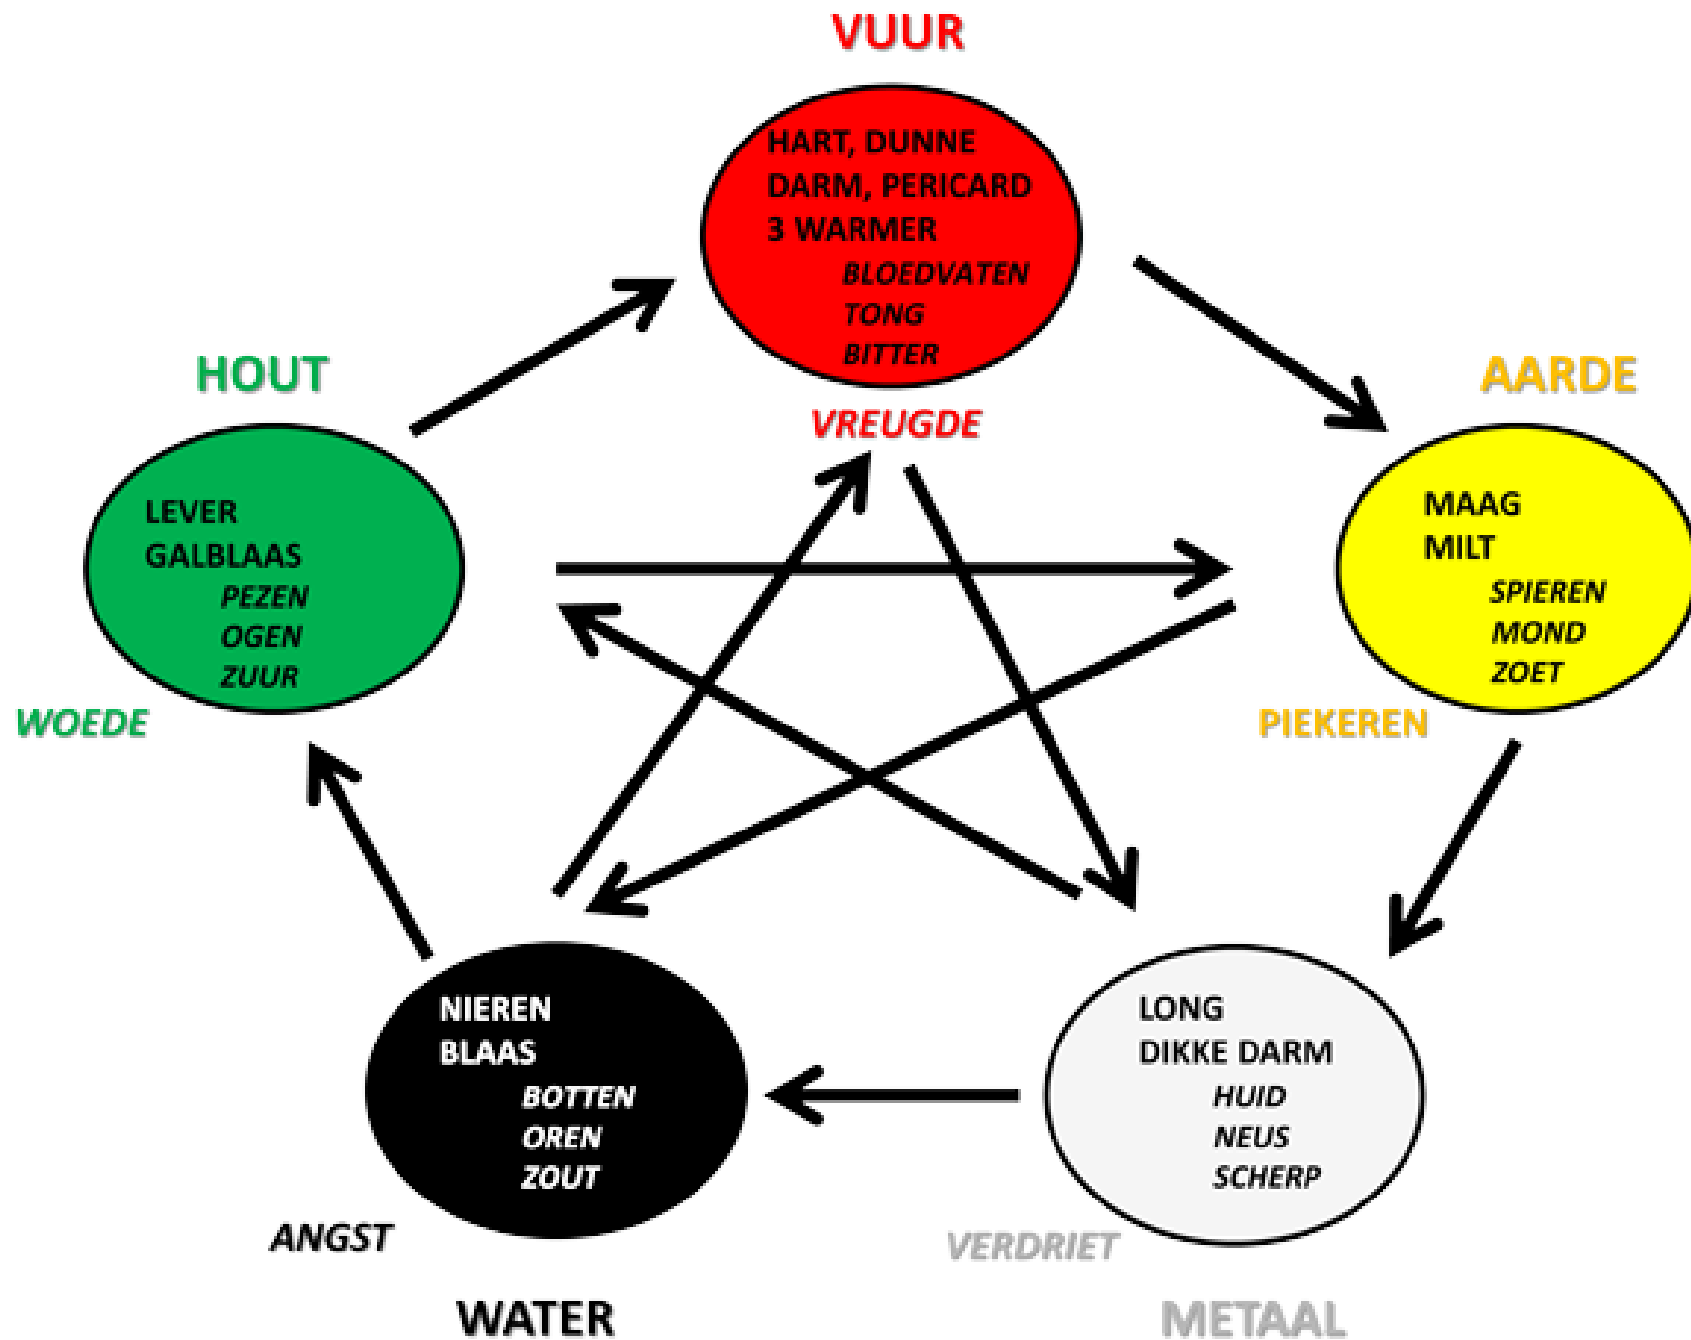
VUUR

HART, DUNNE DARM, PERICARD 3 WARMER
BLOEDVATEN
TONG
BITTER

VREUGDE

HOUT

LEVER
GALBLAAS
PEZEN
OGEN
ZUUR

WOEDE

AARDE

MAAG
MILT
SPIEREN
MOND
ZOET

PIEKEREN

NIEREN
BLAAS
BOTTEN
OREN
ZOUT

ANGST

WATER

LONG
DIKKE DARM
HUID
NEUS
SCHERP

VERDRIET

METAAL